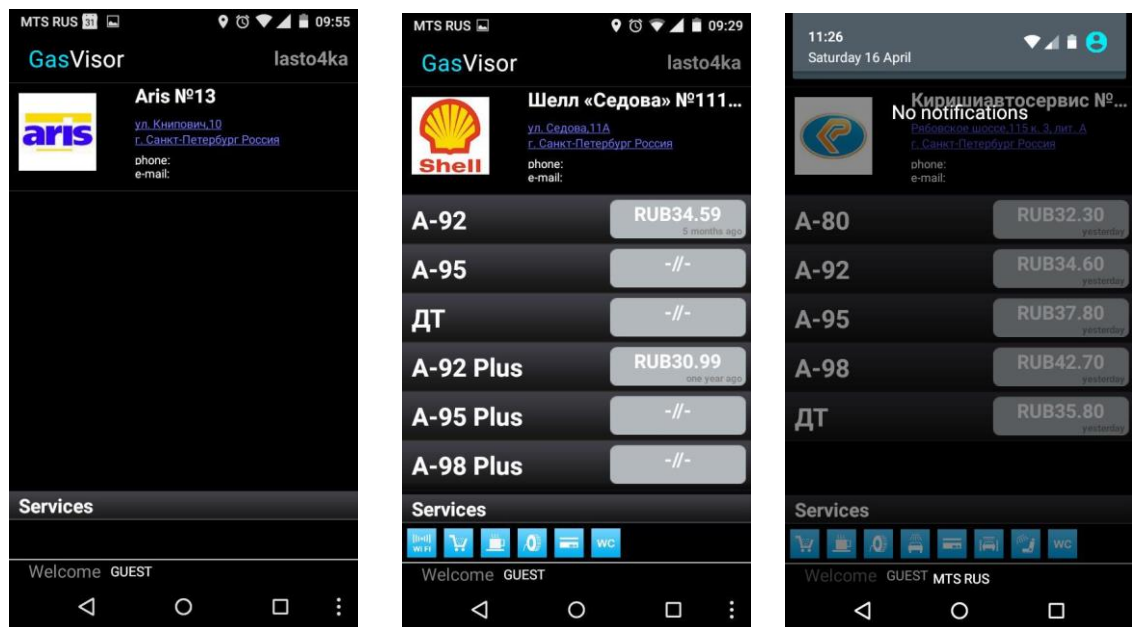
MTS RUS 31 09:55

GasVisor lasto4ka

aris

Aris №13

ул. Книповича,10
г. Санкт-Петербург Россия

phone:
e-mail:

Services

Welcome GUEST

MTS RUS 09:29

GasVisor lasto4ka

Shell

Шелл «Седова» №111...

ул. Седова,11А
г. Санкт-Петербург Россия

phone:
e-mail:

| | |
|---|---|
| A-92 | RUB34.59 5 months ago |
| A-95 | -//- |
| ДТ | -//- |
| A-92 Plus | RUB30.99 one year ago |
| A-95 Plus | -//- |
| A-98 Plus | -//- |

Services

WiFi WC

Welcome GUEST

11:26
Saturday 16 April

No notifications

Киришиавтосервис №...

Рябовское шоссе,115 к. 3, лит. А
г. Санкт-Петербург Россия

phone:
e-mail:

| | |
|---|---|
| A-80 | RUB32.30 yesterday |
| A-92 | RUB34.60 yesterday |
| A-95 | RUB37.80 yesterday |
| A-98 | RUB42.70 yesterday |
| ДТ | RUB35.80 yesterday |

Services

WC

Welcome GUEST MTS RUS